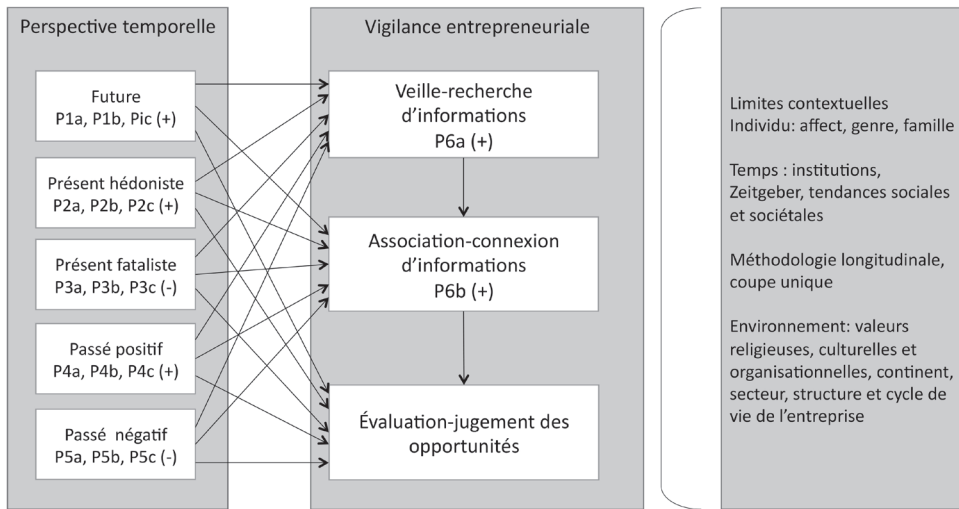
Perspective temporelle

Future
P1a, P1b, Pic (+)

Présent hédoniste
P2a, P2b, P2c (+)

Présent fataliste
P3a, P3b, P3c (-)

Passé positif
P4a, P4b, P4c (+)

Passé négatif
P5a, P5b, P5c (-)

Vigilance entrepreneuriale

Veille-recherche d'informations
P6a (+)

Association-connexion d'informations
P6b (+)

Évaluation-jugement des opportunités

Limites contextuelles
Individu: affect, genre, famille

Temps : institutions, Zeitgeber, tendances sociales et sociétales

Méthodologie longitudinale, coupe unique

Environnement: valeurs religieuses, culturelles et organisationnelles, continent, secteur, structure et cycle de vie de l'entreprise